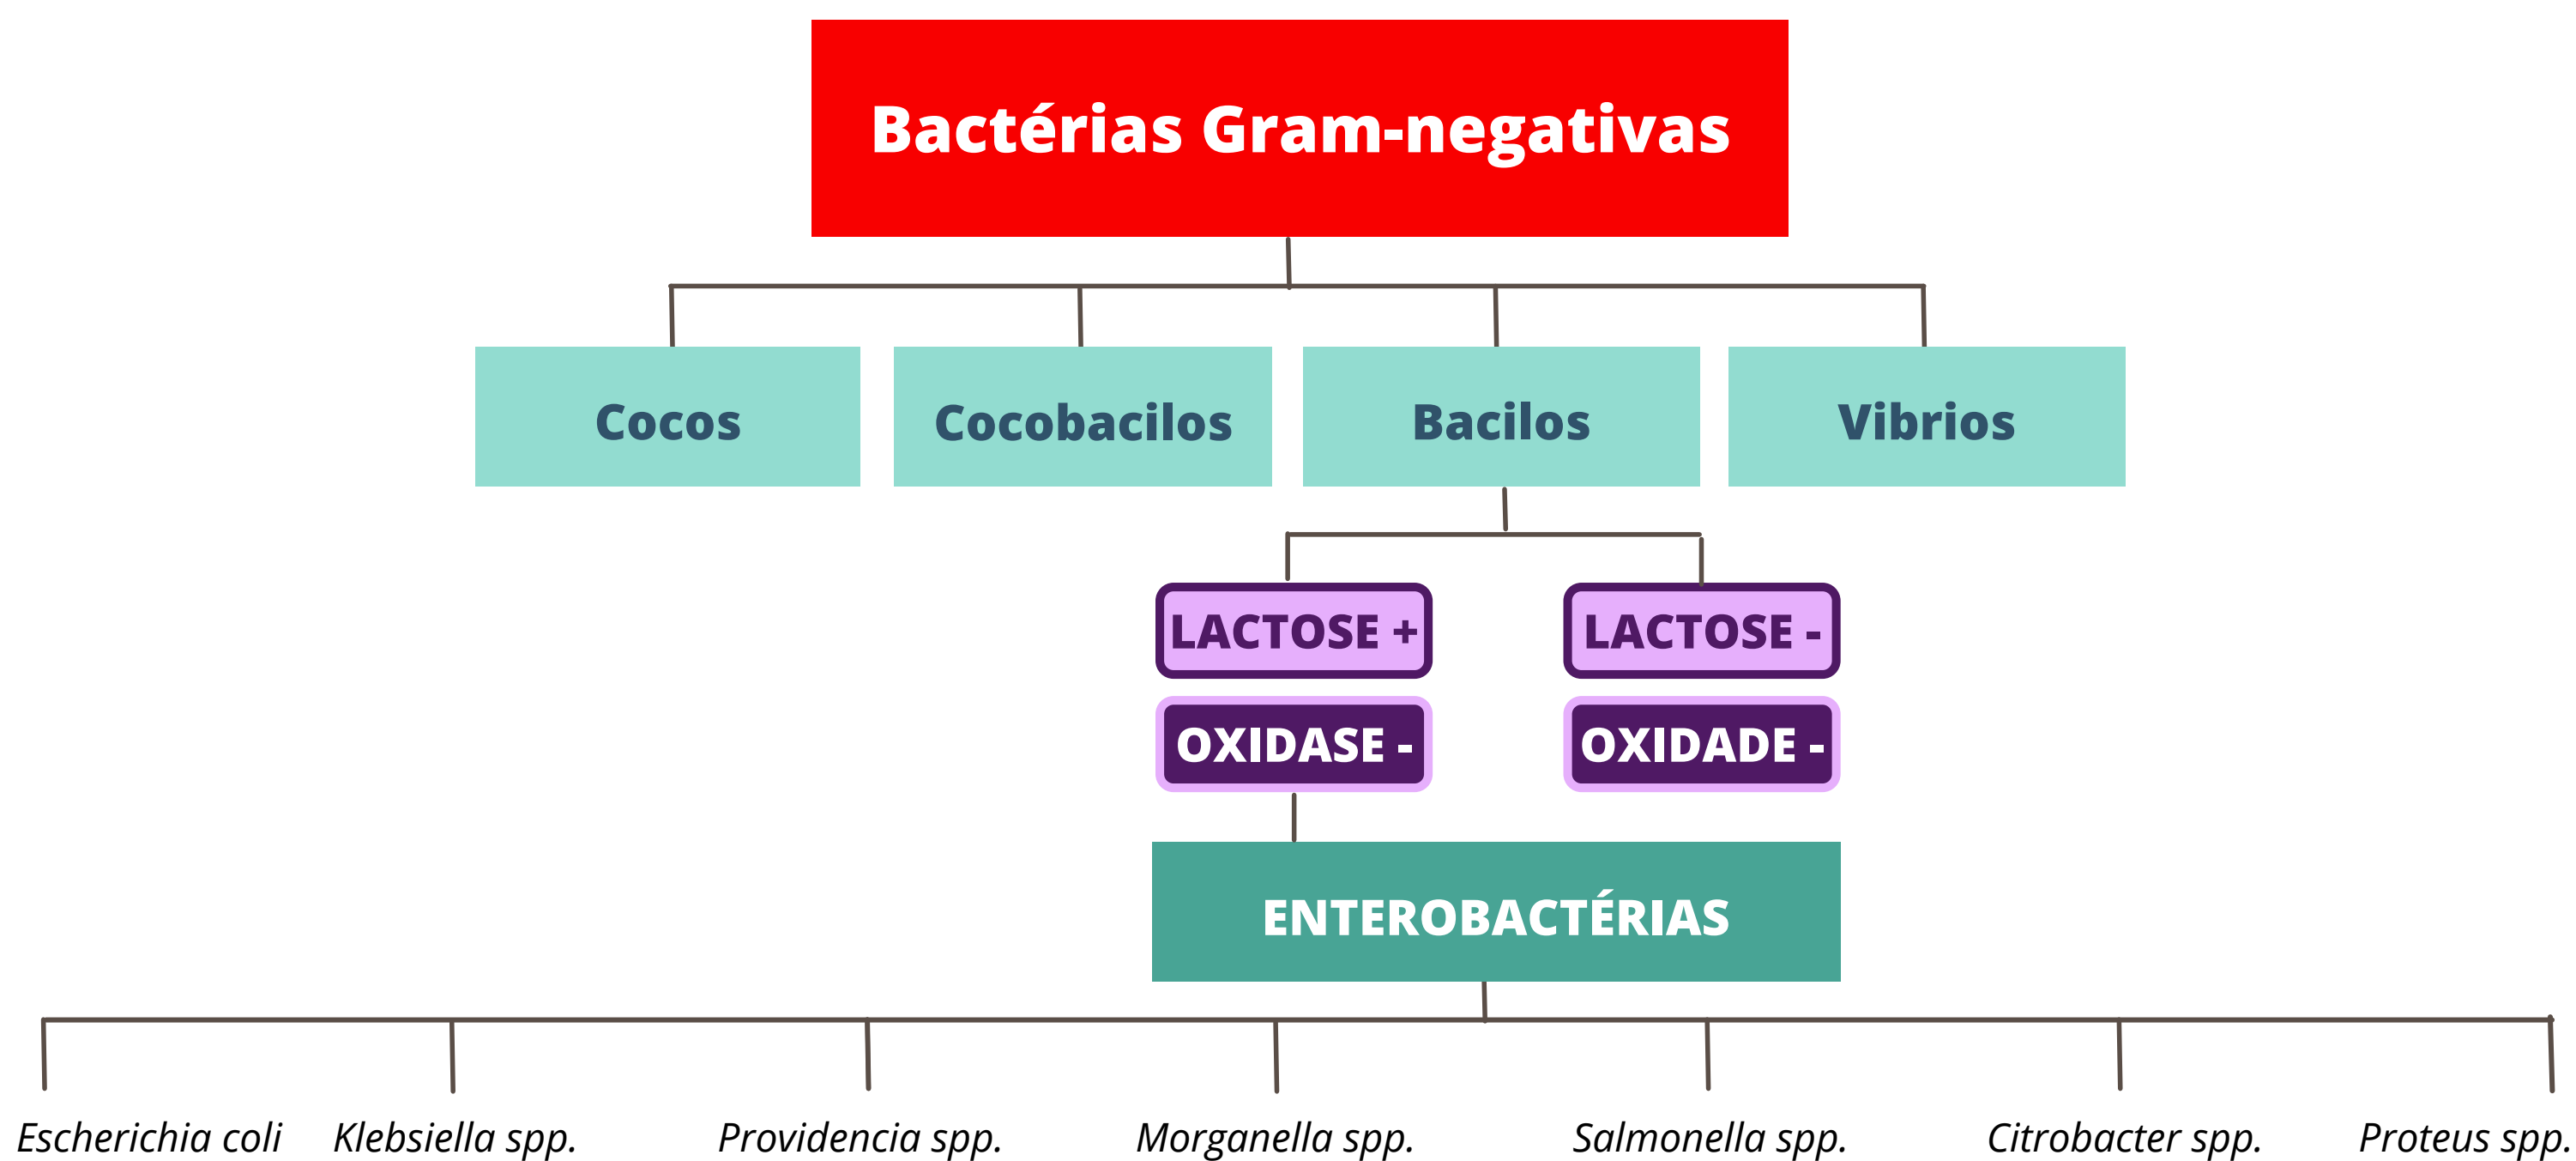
Bactérias Gram-negativas

Cocos

Cocobacilos

Bacilos

Vibrios

LACTOSE +

OXIDASE -

LACTOSE -

OXIDADE -

ENTEROBACTÉRIAS

Escherichia coli

Klebsiella spp.

Providencia spp.

Morganella spp.

Salmonella spp.

Citrobacter spp.

Proteus spp.